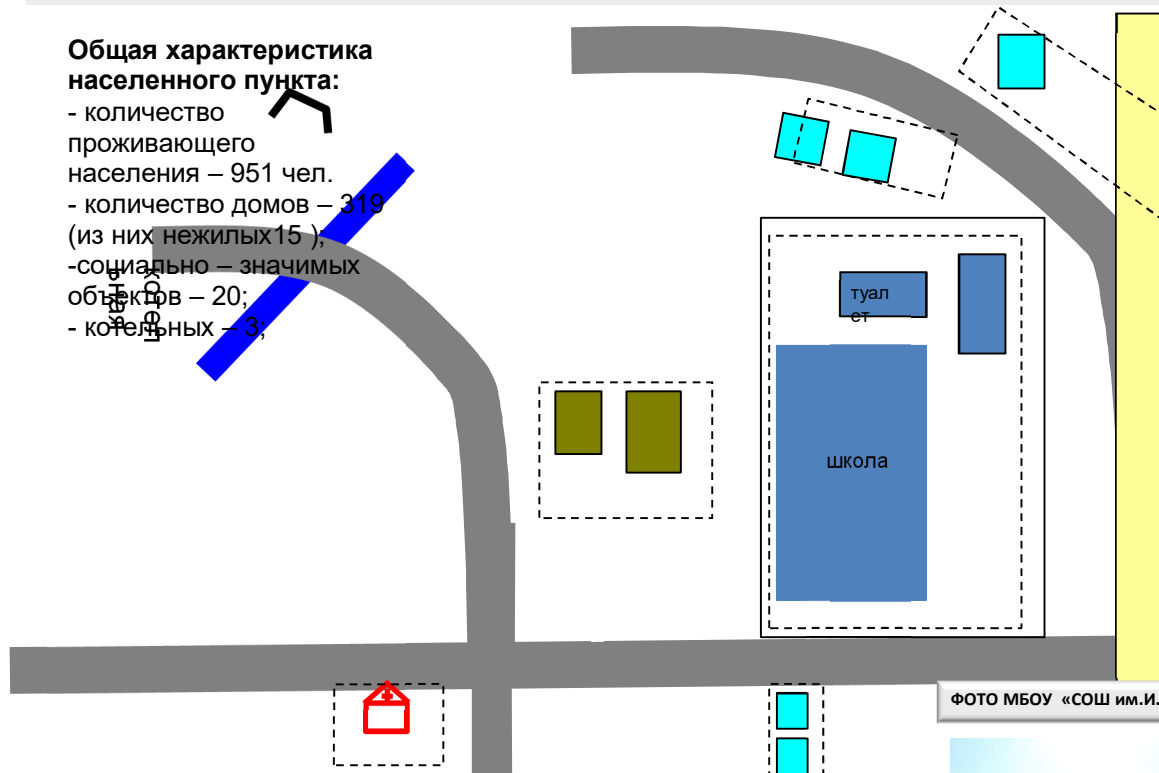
**Общая характеристика населенного пункта:**
- количество проживающего населения – 951 чел.
- количество домов – 319 (из них нежилых15 );
-социально – значимых объектов – 20;
- котельных – 3;

река Цебож

туалет

школа

ФОТО МБОУ «СОШ им.И.